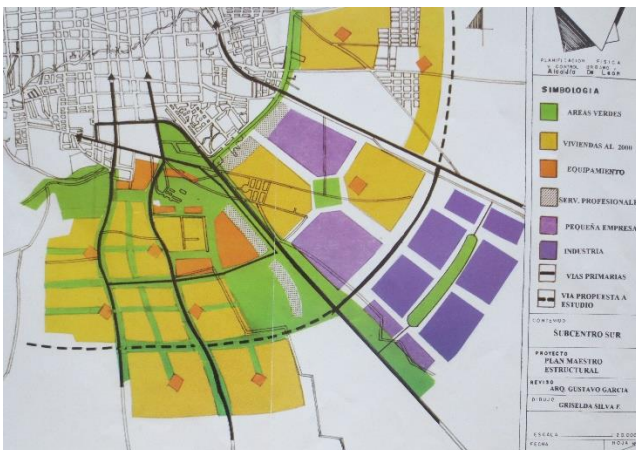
PLANIFICACION FISICA Y CONTROL URBANO Alcaldía De León

SIMBOLOGIA

AREAS VERDES

VIVIENDAS AL 2000

EQUIPAMIENTO

SERV. PROFESIONALES

PEQUEÑA EMPRESA

INDUSTRIA

VIAS PRIMARIAS

VIA PROPUESTA A ESTUDIO

CONTENIDO

SUBCENTRO SUR

PROYECTO

PLAN MAESTRO ESTRUCTURAL

REVISO

ARQ. GUSTAVO GARCIA

DIBUJO

GRISELDA SILVA F.

ESCALA

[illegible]